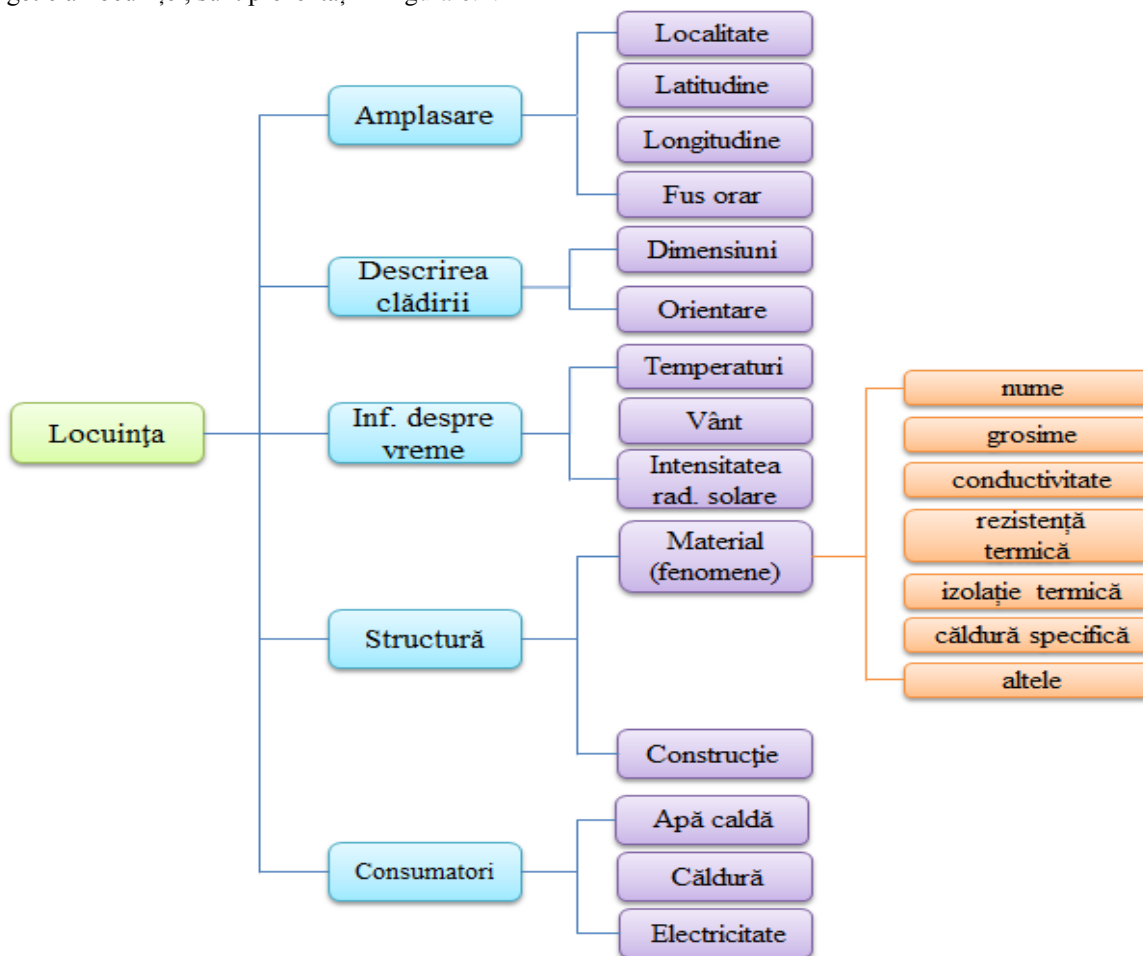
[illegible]

Locuinţa

Amplasare

Localitate

Latitudine

Longitudine

Fus orar

Descrirea clădirii

Dimensiuni

Orientare

Inf. despre vreme

Temperaturi

Vânt

Intensitatea rad. solare

Structură

Material (fenomene)

nume

grosime

conductivitate

rezistență termică

izolație termică

căldură specifică

altele

Construcţie

Consumatori

Apă caldă

Căldură

Electricitate